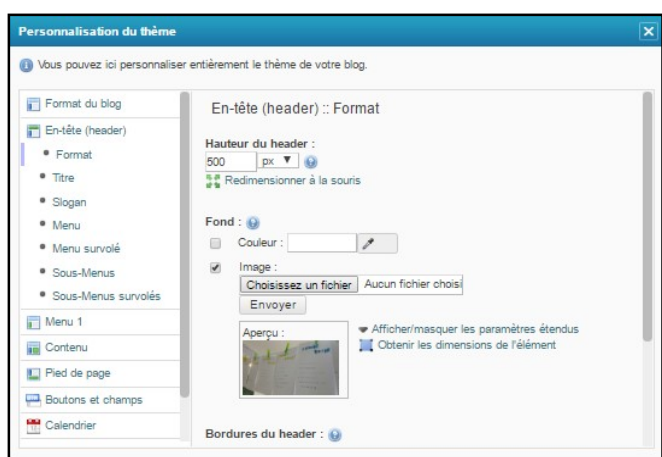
Personnalisation du thème

Vous pouvez ici personnaliser entièrement le thème de votre blog.

Format du blog
En-tête (header)
Format
Titre
Slogan
Menu
Menu survolé
Sous-Menus
Sous-Menus survolés
Menu 1
Contenu
Pied de page
Boutons et champs
Calendrier

En-tête (header) :: Format

Hauteur du header :
500 px
Redimensionner à la souris

Fond :
Couleur :
Image :
Choisissez un fichier Aucun fichier choisi
Envoyer
Aperçu :
Afficher/masquer les paramètres étendus
Obtenir les dimensions de l'élément

Bordures du header :